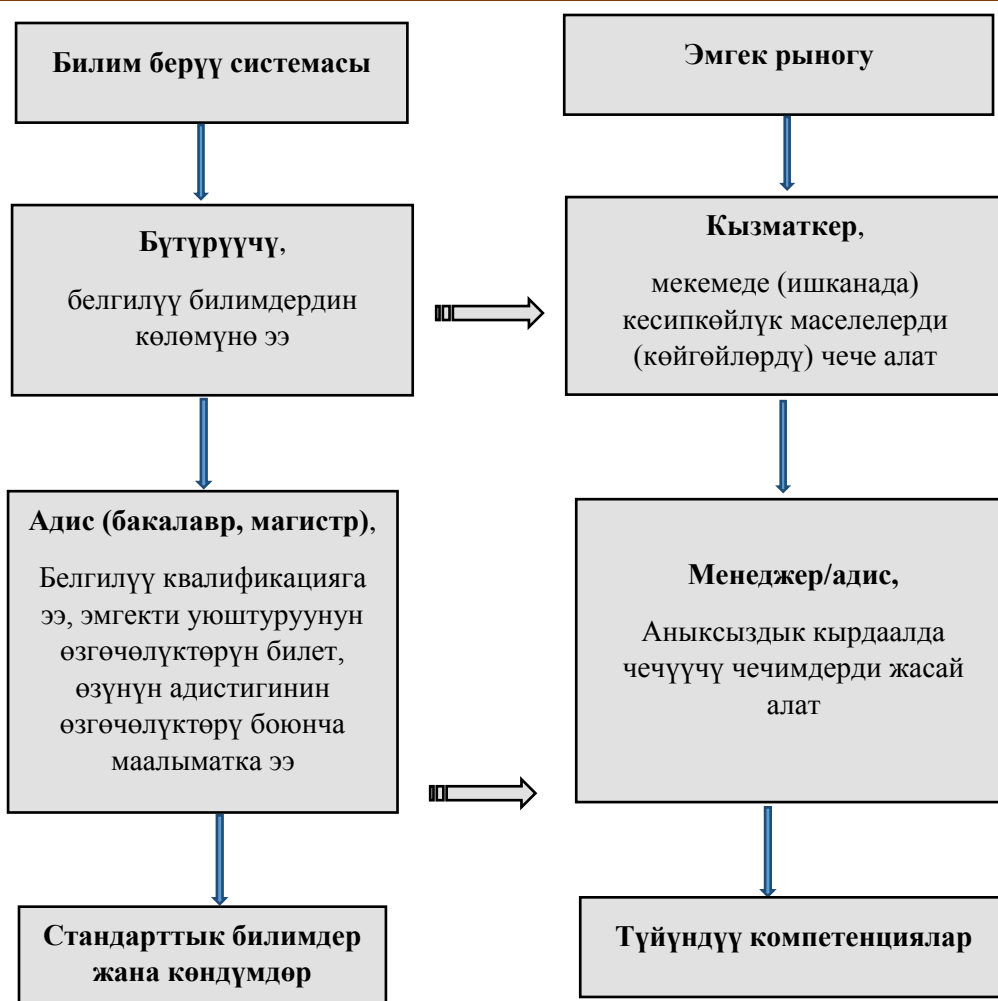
Билим берүү системасы

Эмгек рыногу

**Бүтүрүүчү**,

белгилүү билимдердин көлөмүнө ээ

**Кызматкер**,

мекемеде (ишканада) кесипкөйлүк маселелерди (көйгөйлөрдү) чече алат

**Адис (бакалавр, магистр)**,

Белгилүү квалификацияга ээ, эмгекти уюштуруунун өзгөчөлүктөрүн билет, өзүнүн адистигинин өзгөчөлүктөрү боюнча маалыматка ээ

**Менеджер/адис,**

Аныксыздык кырдаалда чечүүчү чечимдерди жасай алат

Стандарттык билимдер жана көндүмдөр

Түйүндүү компетенциялар